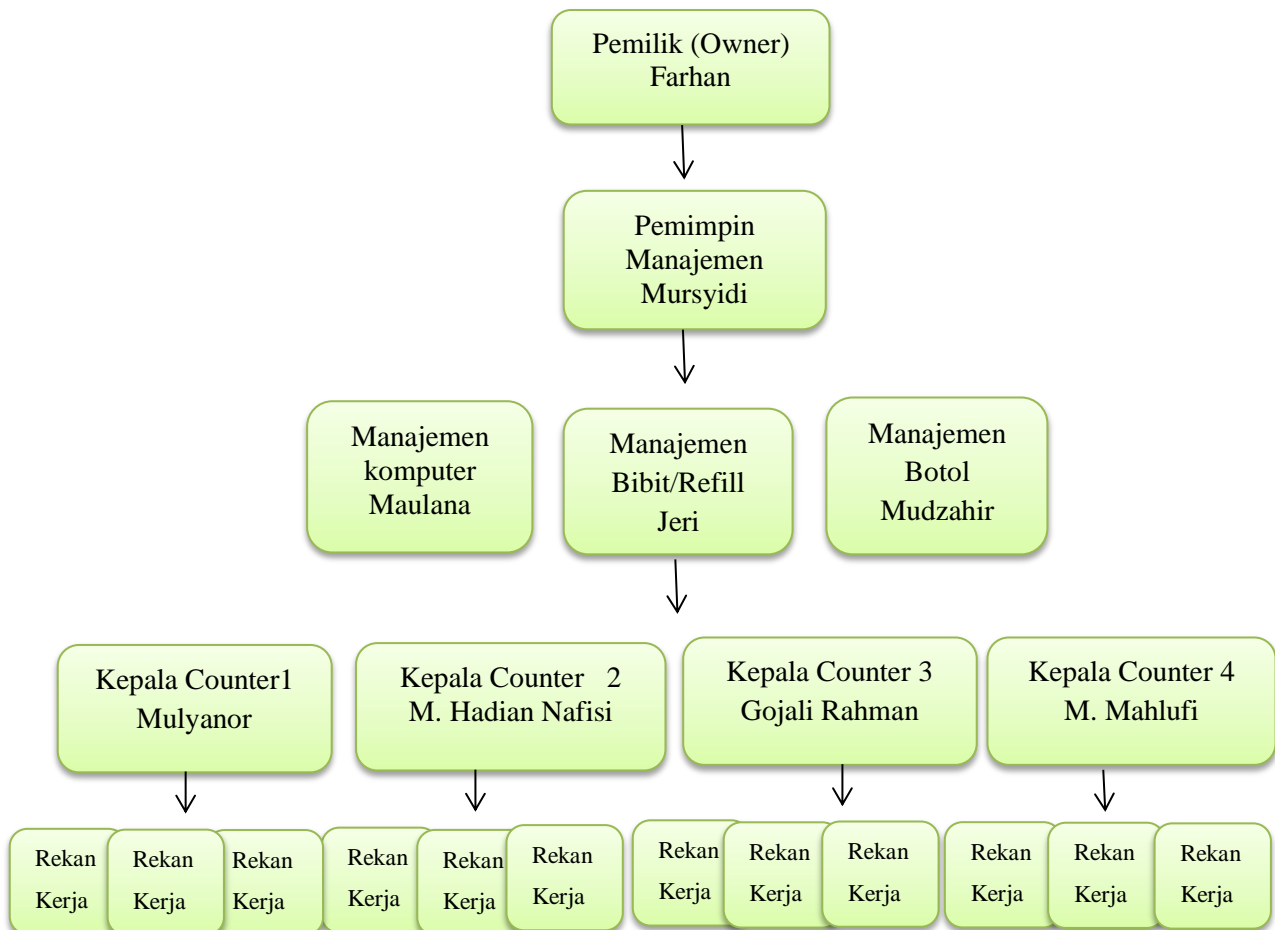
Pemilik (Owner)
Farhan

Pemimpin
Manajemen
Mursyidi

Manajemen
komputer
Maulana

Manajemen
Bibit/Refill
Jeri

Manajemen
Botol
Mudzahir

Kepala Counter1
Mulyanor

Kepala Counter 2
M. Hadian Nafisi

Kepala Counter 3
Gojali Rahman

Kepala Counter 4
M. Mahlufi

Rekan Kerja

Rekan Kerja

Rekan Kerja

Rekan Kerja

Rekan Kerja

Rekan Kerja

Rekan Kerja

Rekan Kerja

Rekan Kerja

Rekan Kerja

Rekan Kerja

Rekan Kerja